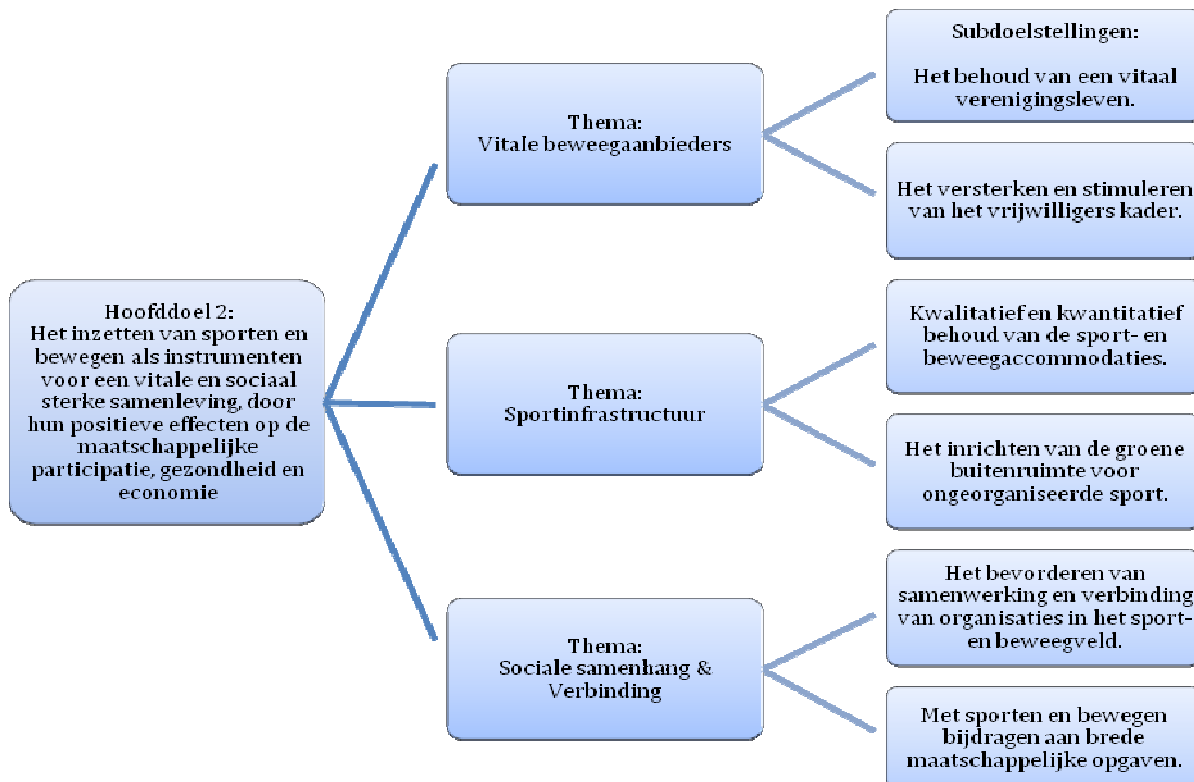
Hoofddoel 2:
Het inzetten van sporten en bewegen als instrumenten voor een vitale en sociaal sterke samenleving, door hun positieve effecten op de maatschappelijke participatie, gezondheid en economie

Thema:
Vitale beweegaanbieders

Subdoelstellingen:

Het behoud van een vitaal verenigingsleven.

Het versterken en stimuleren van het vrijwilligers kader.

Thema:
Sportinfrastructuur

Kwalitatief en kwantitatief behoud van de sport- en beweegaccommodaties.

Het inrichten van de groene buitenruimte voor ongeorganiseerde sport.

Thema:
Sociale samenhang & Verbinding

Het bevorderen van samenwerking en verbinding van organisaties in het sport- en beweegveld.

Met sporten en bewegen bijdragen aan brede maatschappelijke opgaven.